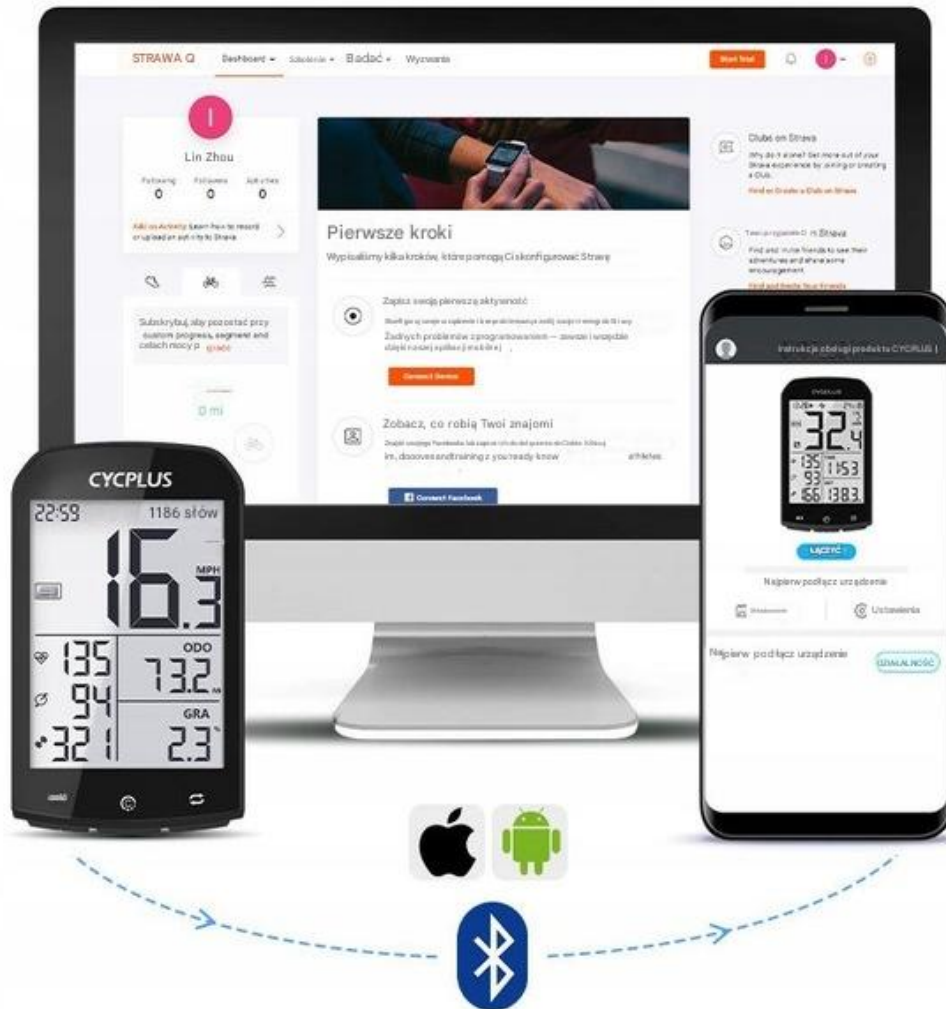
STRAWA Q Dashboard Szkolenie Badać Wyzwania Start Trial

Lin Zhou

Following 0 Followers 0 Activities 0

Add an Activity: Learn how to record or upload an activity to Strava

Subskrybuj, aby pozostać przy custom progress, segment and celach mocy p grade

0 mi

Pierwsze kroki

Wypisaliśmy kilka kroków, które pomogą Ci skonfigurować Strawę

Zapisz swoją pierwszą aktywność

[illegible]

Żadnych problemów z programowaniem — zawsze i wszędzie dzięki naszej aplikacji mobilnej

Connect Device

Zobacz, co robią Twoi znajomi

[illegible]

im, discover and training z you ready know athletes.

Connect Facebook

Clubs on Strava

Why do it alone? Get more out of your Strava experience by joining or creating a Club.

Find or Create a Club on Strava

Twoi przyjaciele On Strava

Find and invite friends to see their adventures and share some encouragement.

Find and Invite Your Friends

CYCPLUS

22:59 1186 słów

16.3 MPH

135 ODO 73.2

94 GRA

321 2.3

Instrukcja obsługi produktu CYCPLUS

CYCPLUS

32.4

135 1153

93

156 1383

ŁĄCZYĆ

Najpierw podłącz urządzenie

Ustawienia

Najpierw podłącz urządzenie

DZIAŁALNOŚĆ